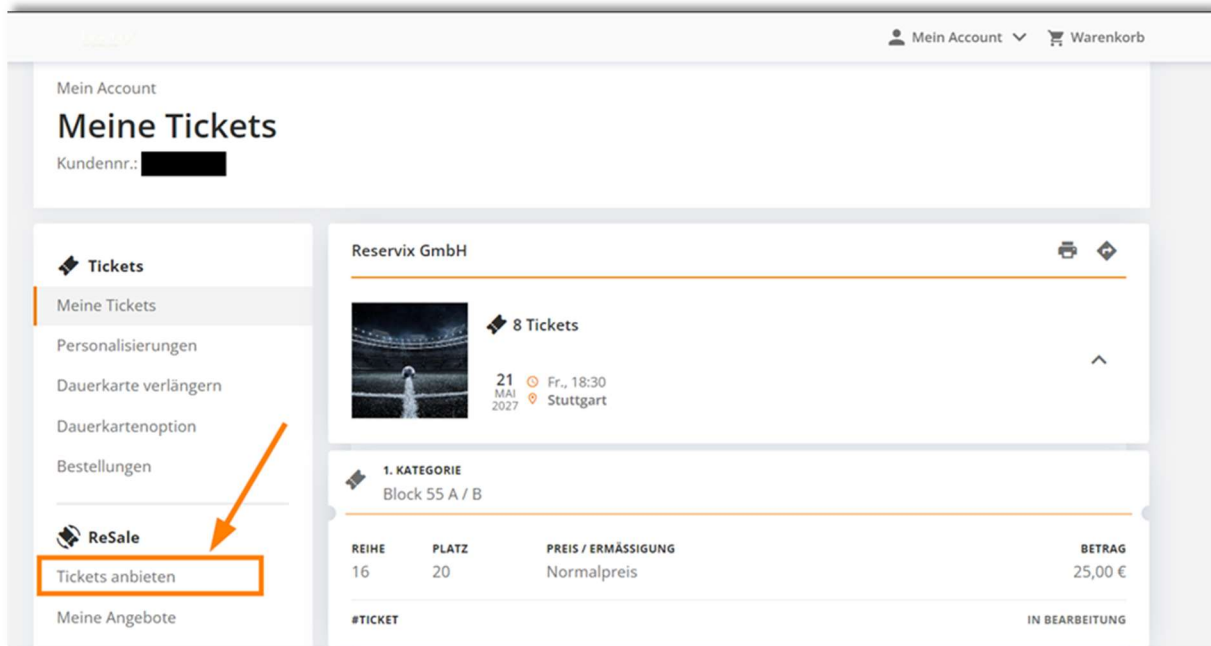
Mein Account Warenkorb

Mein Account
Meine Tickets
Kundennr.:

Tickets
Meine Tickets
Personalisierungen
Dauerkarte verlängern
Dauerkartenoption
Bestellungen

ReSale
Tickets anbieten
Meine Angebote

Reservix GmbH

8 Tickets

21 MAI 2027 Fr., 18:30 Stuttgart

1. KATEGORIE
Block 55 A / B

| REIHE | PLATZ | PREIS / ERMÄSSIGUNG | BETRAG |
|---|---|---|---|
| 16 | 20 | Normalpreis | 25,00 € |

#TICKET IN BEARBEITUNG